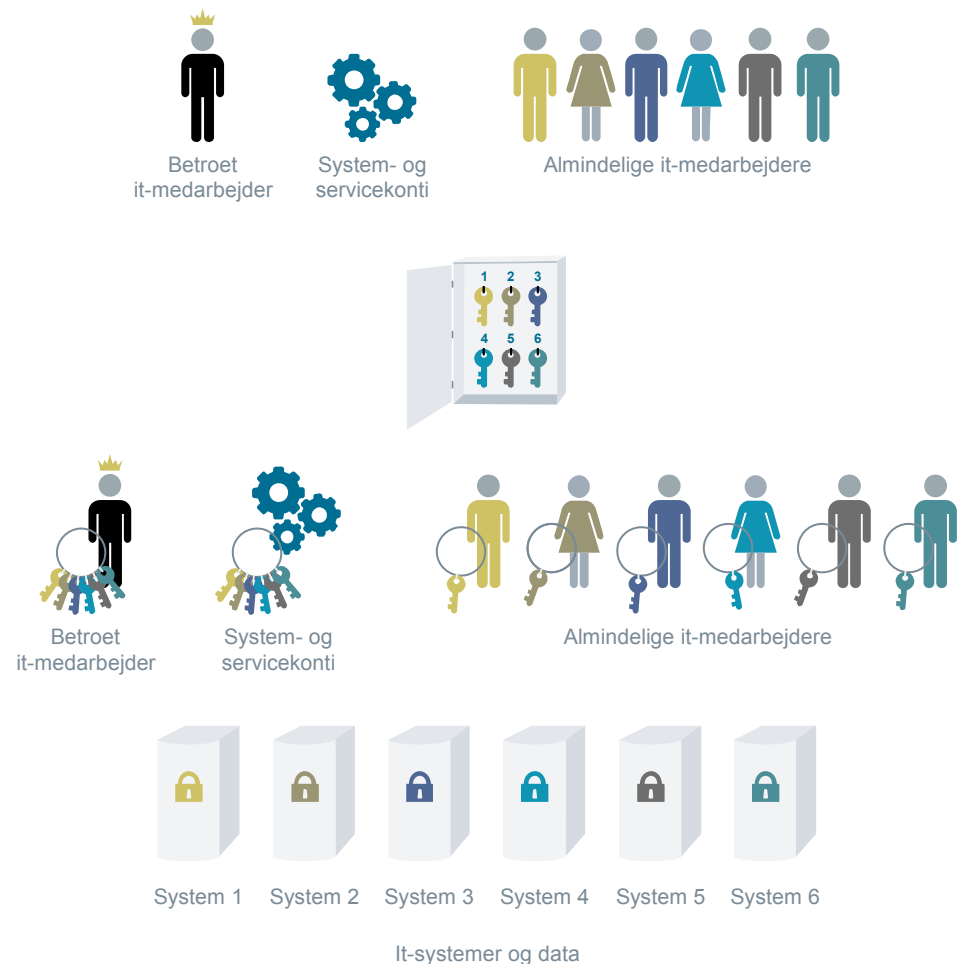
Betroet it-medarbejder

System- og servicekonti

Almindelige it-medarbejdere

1 2 3
4 5 6

Betroet it-medarbejder

System- og servicekonti

Almindelige it-medarbejdere

System 1 System 2 System 3 System 4 System 5 System 6

It-systemer og data